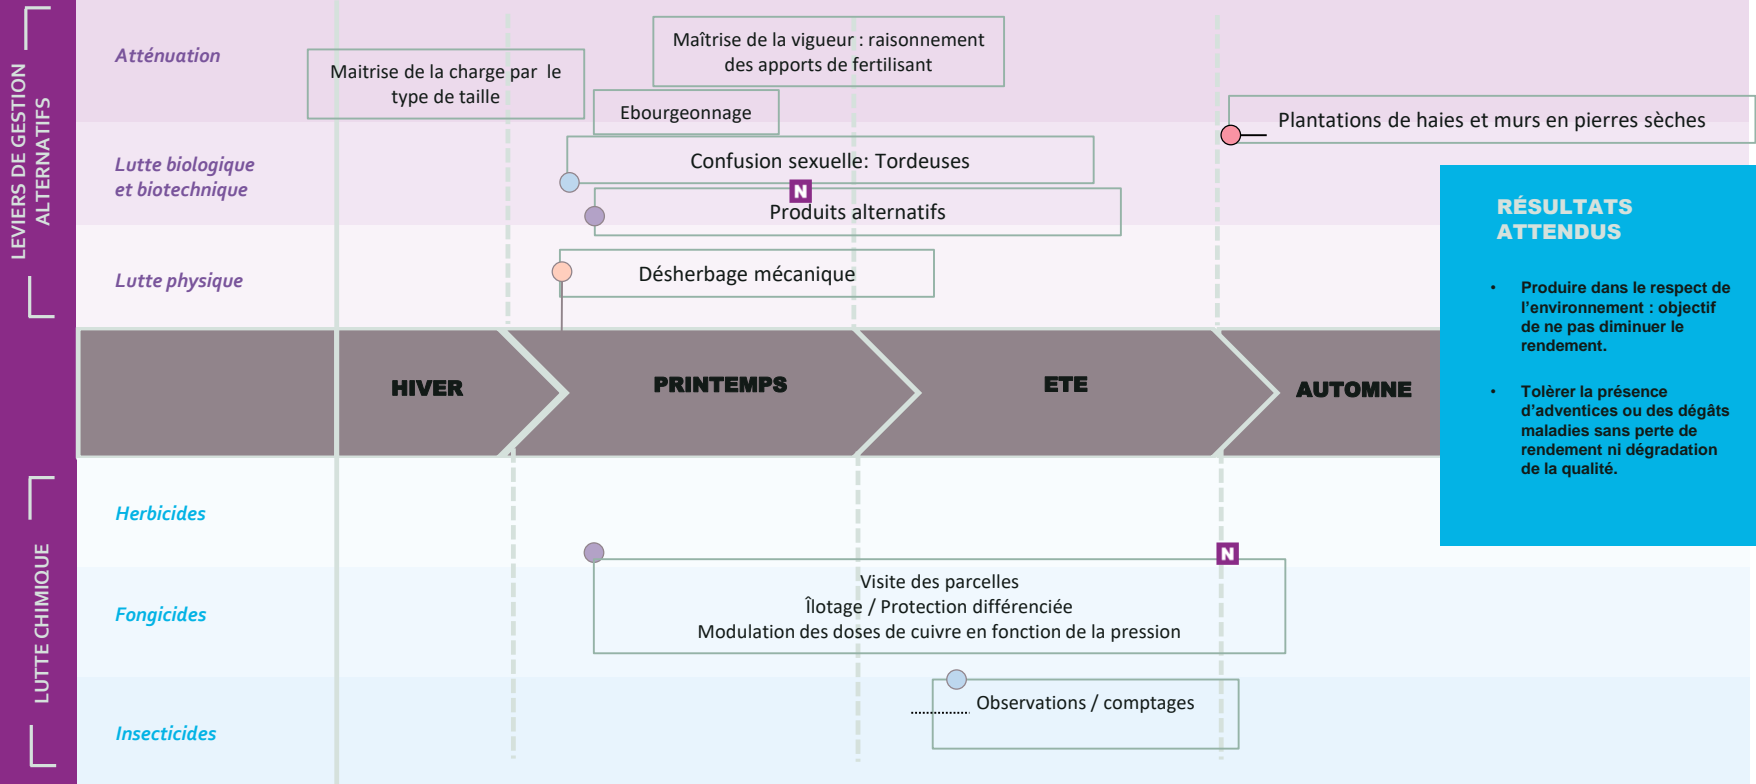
LEVIERS DE GESTION ALTERNATIFS

Atténuation

Maitrise de la charge par le type de taille

Maîtrise de la vigueur : raisonnement des apports de fertilisant

Ebourgeonnage

Plantations de haies et murs en pierres sèches

Lutte biologique et biotechnique

Confusion sexuelle: Tordeuses

N

Produits alternatifs

Lutte physique

Désherbage mécanique

HIVER

PRINTEMPS

ETE

AUTOMNE

RÉSULTATS ATTENDUS

• Produire dans le respect de l'environnement : objectif de ne pas diminuer le rendement.

• Tolérer la présence d'adventices ou des dégâts maladies sans perte de rendement ni dégradation de la qualité.

LUTTE CHIMIQUE

Herbicides

N

Fongicides

Visite des parcelles
Îlotage / Protection différenciée
Modulation des doses de cuivre en fonction de la pression

Insecticides

Observations / comptages